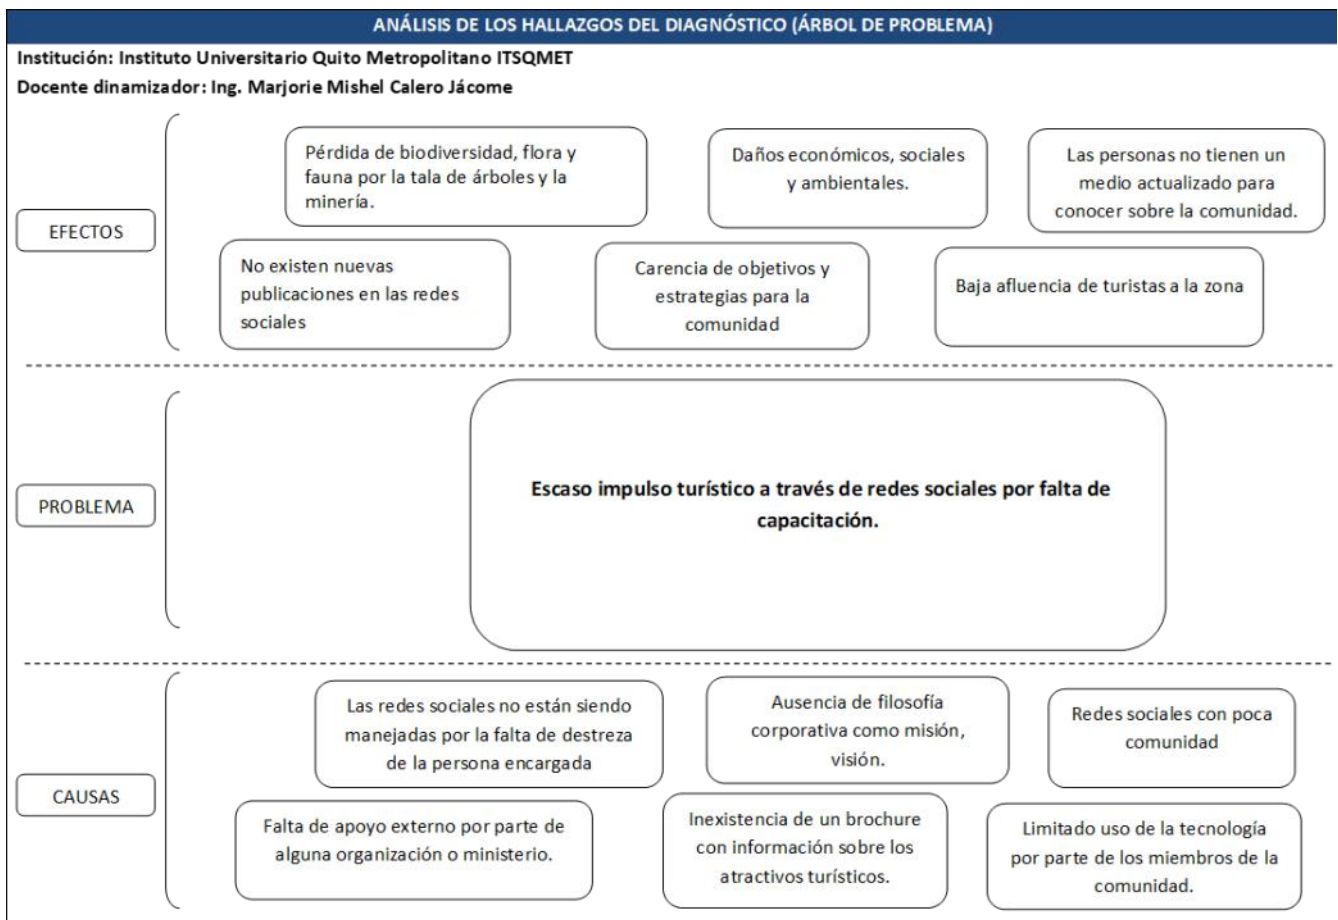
ANÁLISIS DE LOS HALLAZGOS DEL DIAGNÓSTICO (ÁRBOL DE PROBLEMA)

Institución: Instituto Universitario Quito Metropolitano ITSQMET

Docente dinamizador: Ing. Marjorie Mishel Calero Jácome

EFECTOS

Pérdida de biodiversidad, flora y fauna por la tala de árboles y la minería.

Daños económicos, sociales y ambientales.

Las personas no tienen un medio actualizado para conocer sobre la comunidad.

No existen nuevas publicaciones en las redes sociales

Carencia de objetivos y estrategias para la comunidad

Baja afluencia de turistas a la zona

PROBLEMA

Escaso impulso turístico a través de redes sociales por falta de capacitación.

CAUSAS

Las redes sociales no están siendo manejadas por la falta de destreza de la persona encargada

Ausencia de filosofía corporativa como misión, visión.

Redes sociales con poca comunidad

Falta de apoyo externo por parte de alguna organización o ministerio.

Inexistencia de un brochure con información sobre los atractivos turísticos.

Limitado uso de la tecnología por parte de los miembros de la comunidad.